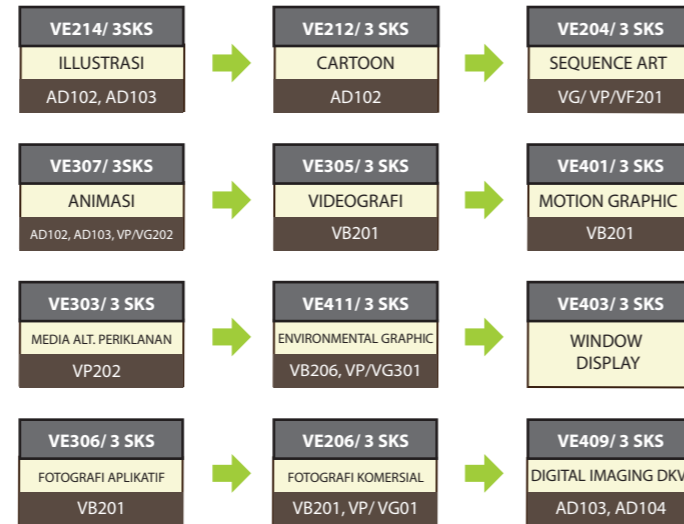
VE214/ 3SKS
ILLUSTRASI
AD102, AD103

VE212/ 3 SKS
CARTOON
AD102

VE204/ 3 SKS
SEQUENCE ART
VG/ VP/VF201

VE307/ 3SKS
ANIMASI
AD102, AD103, VP/VG202

VE305/ 3 SKS
VIDEOGRAFI
VB201

VE401/ 3 SKS
MOTION GRAPHIC
VB201

VE303/ 3 SKS
MEDIA ALT. PERIKLANAN
VP202

VE411/ 3 SKS
ENVIRONMENTAL GRAPHIC
VB206, VP/VG301

VE403/ 3 SKS
WINDOW DISPLAY

VE306/ 3 SKS
FOTOGRAFI APLIKATIF
VB201

VE206/ 3 SKS
FOTOGRAFI KOMERSIAL
VB201, VP/ VG01

VE409/ 3 SKS
DIGITAL IMAGING DKV
AD103, AD104